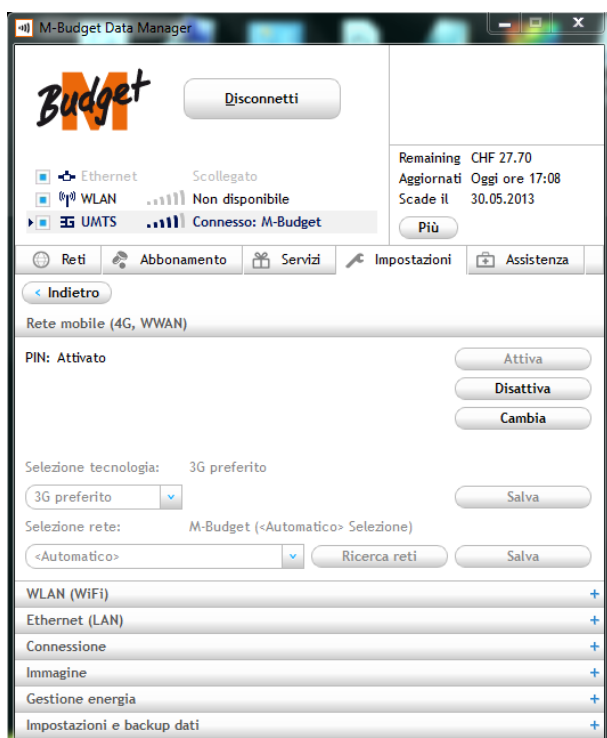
M-Budget Data Manager

Budget

Disconnetti

Ethernet Scollegato
WLAN Non disponibile
UMTS Connesso: M-Budget

Remaining CHF 27.70
Aggiornati Oggi ore 17:08
Scade il 30.05.2013
Più

Reti | Abbonamento | Servizi | Impostazioni | Assistenza

Indietro
Rete mobile (4G, WWAN)

PIN: Attivato

Attiva
Disattiva
Cambia

Selezione tecnologia: 3G preferito
3G preferito
Salva

Selezione rete: M-Budget (<Automatico> Selezione)
<Automatico>
Ricerca reti
Salva

WLAN (WiFi) +
Ethernet (LAN) +
Connessione +
Immagine +
Gestione energia +
Impostazioni e backup dati +